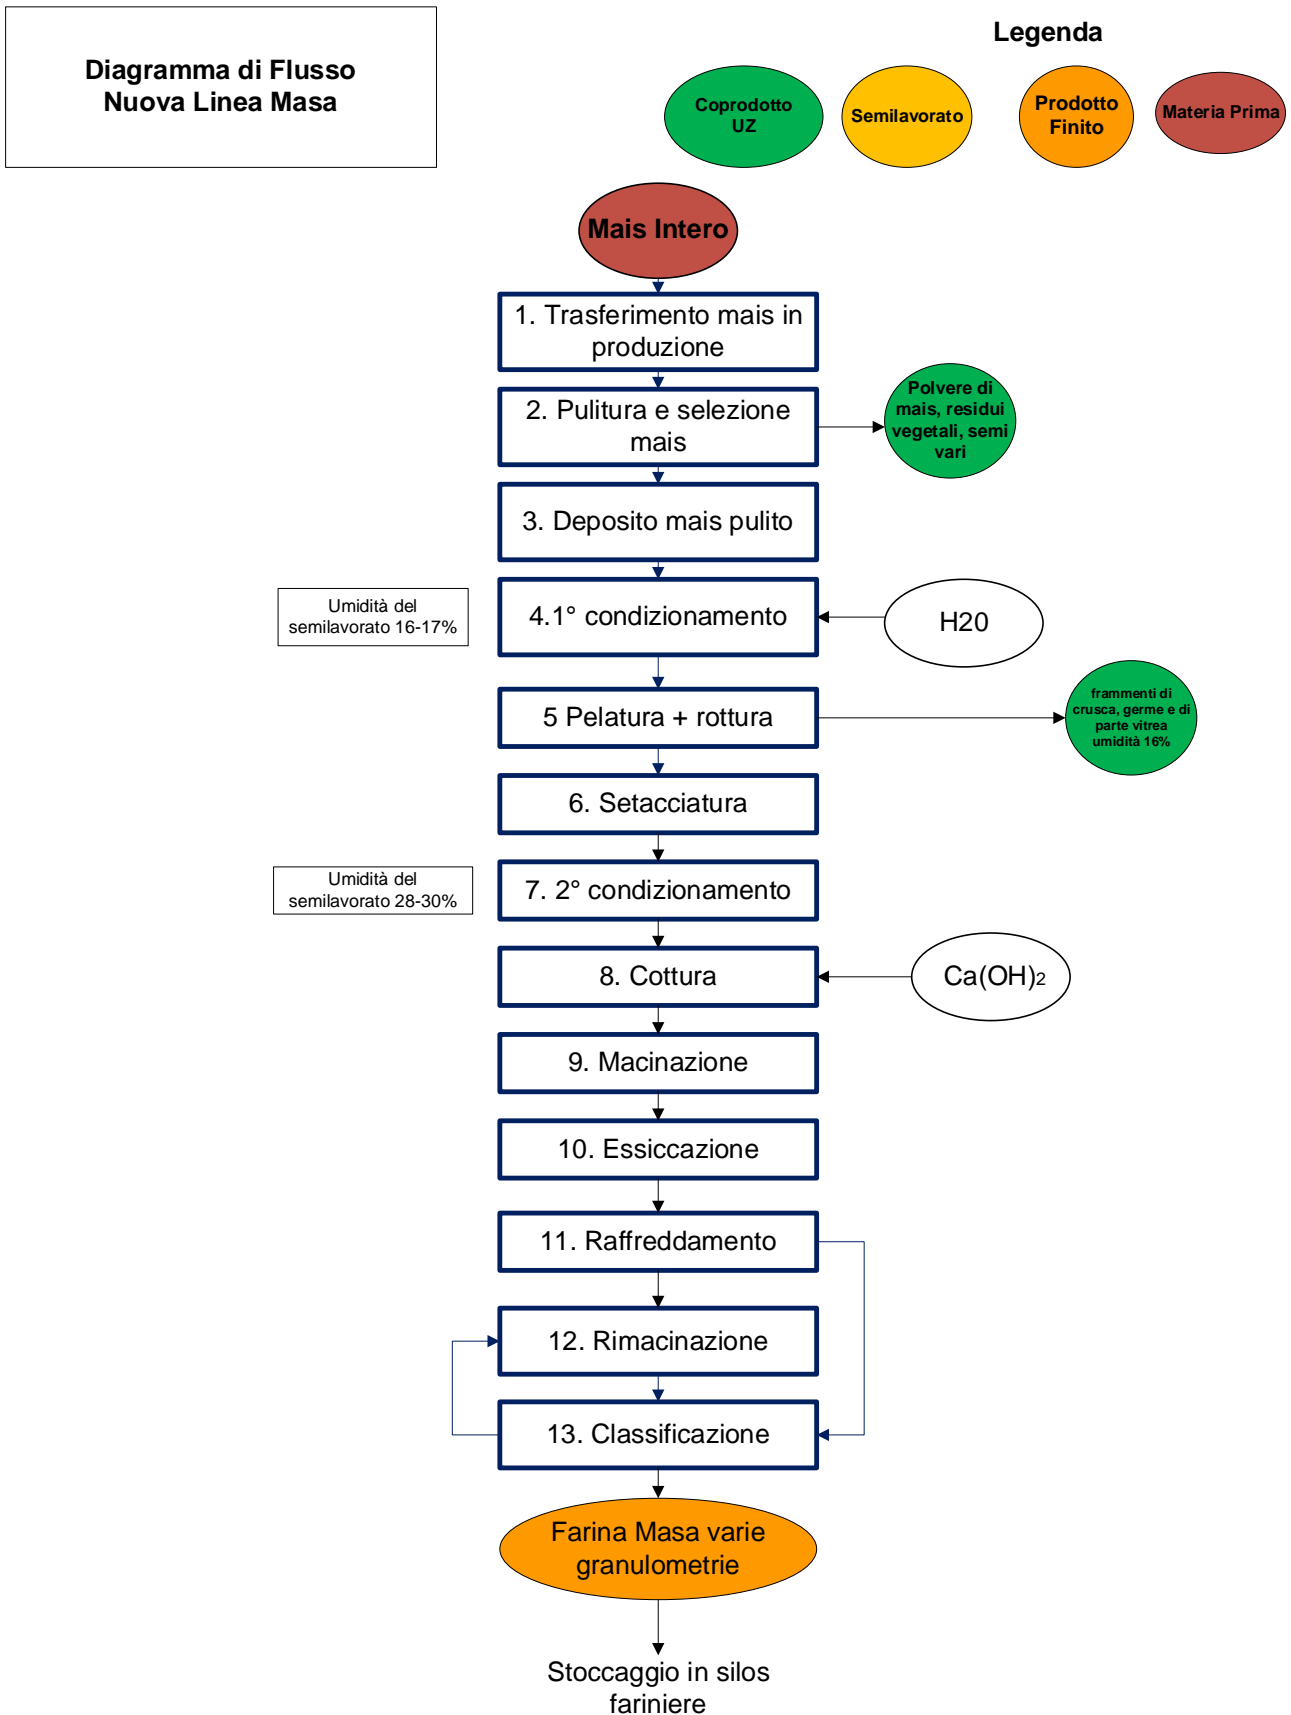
Diagramma di Flusso
Nuova Linea Masa

Legenda

Coprodotto UZ

Semilavorato

Prodotto Finito

Materia Prima

Mais Intero

1. Trasferimento mais in produzione

2. Pulitura e selezione mais

Polvere di mais, residui vegetali, semi vari

3. Deposito mais pulito

Umidità del semilavorato 16-17%

4.1° condizionamento

H20

5 Pelatura + rottura

frammenti di crusca, germe e di parte vitrea umidità 16%

6. Setacciatura

Umidità del semilavorato 28-30%

7. 2° condizionamento

8. Cottura

$Ca(OH)_2$

9. Macinazione

10. Essiccazione

11. Raffreddamento

12. Rimacinazione

13. Classificazione

Farina Masa varie granulometrie

Stoccaggio in silos fariniere